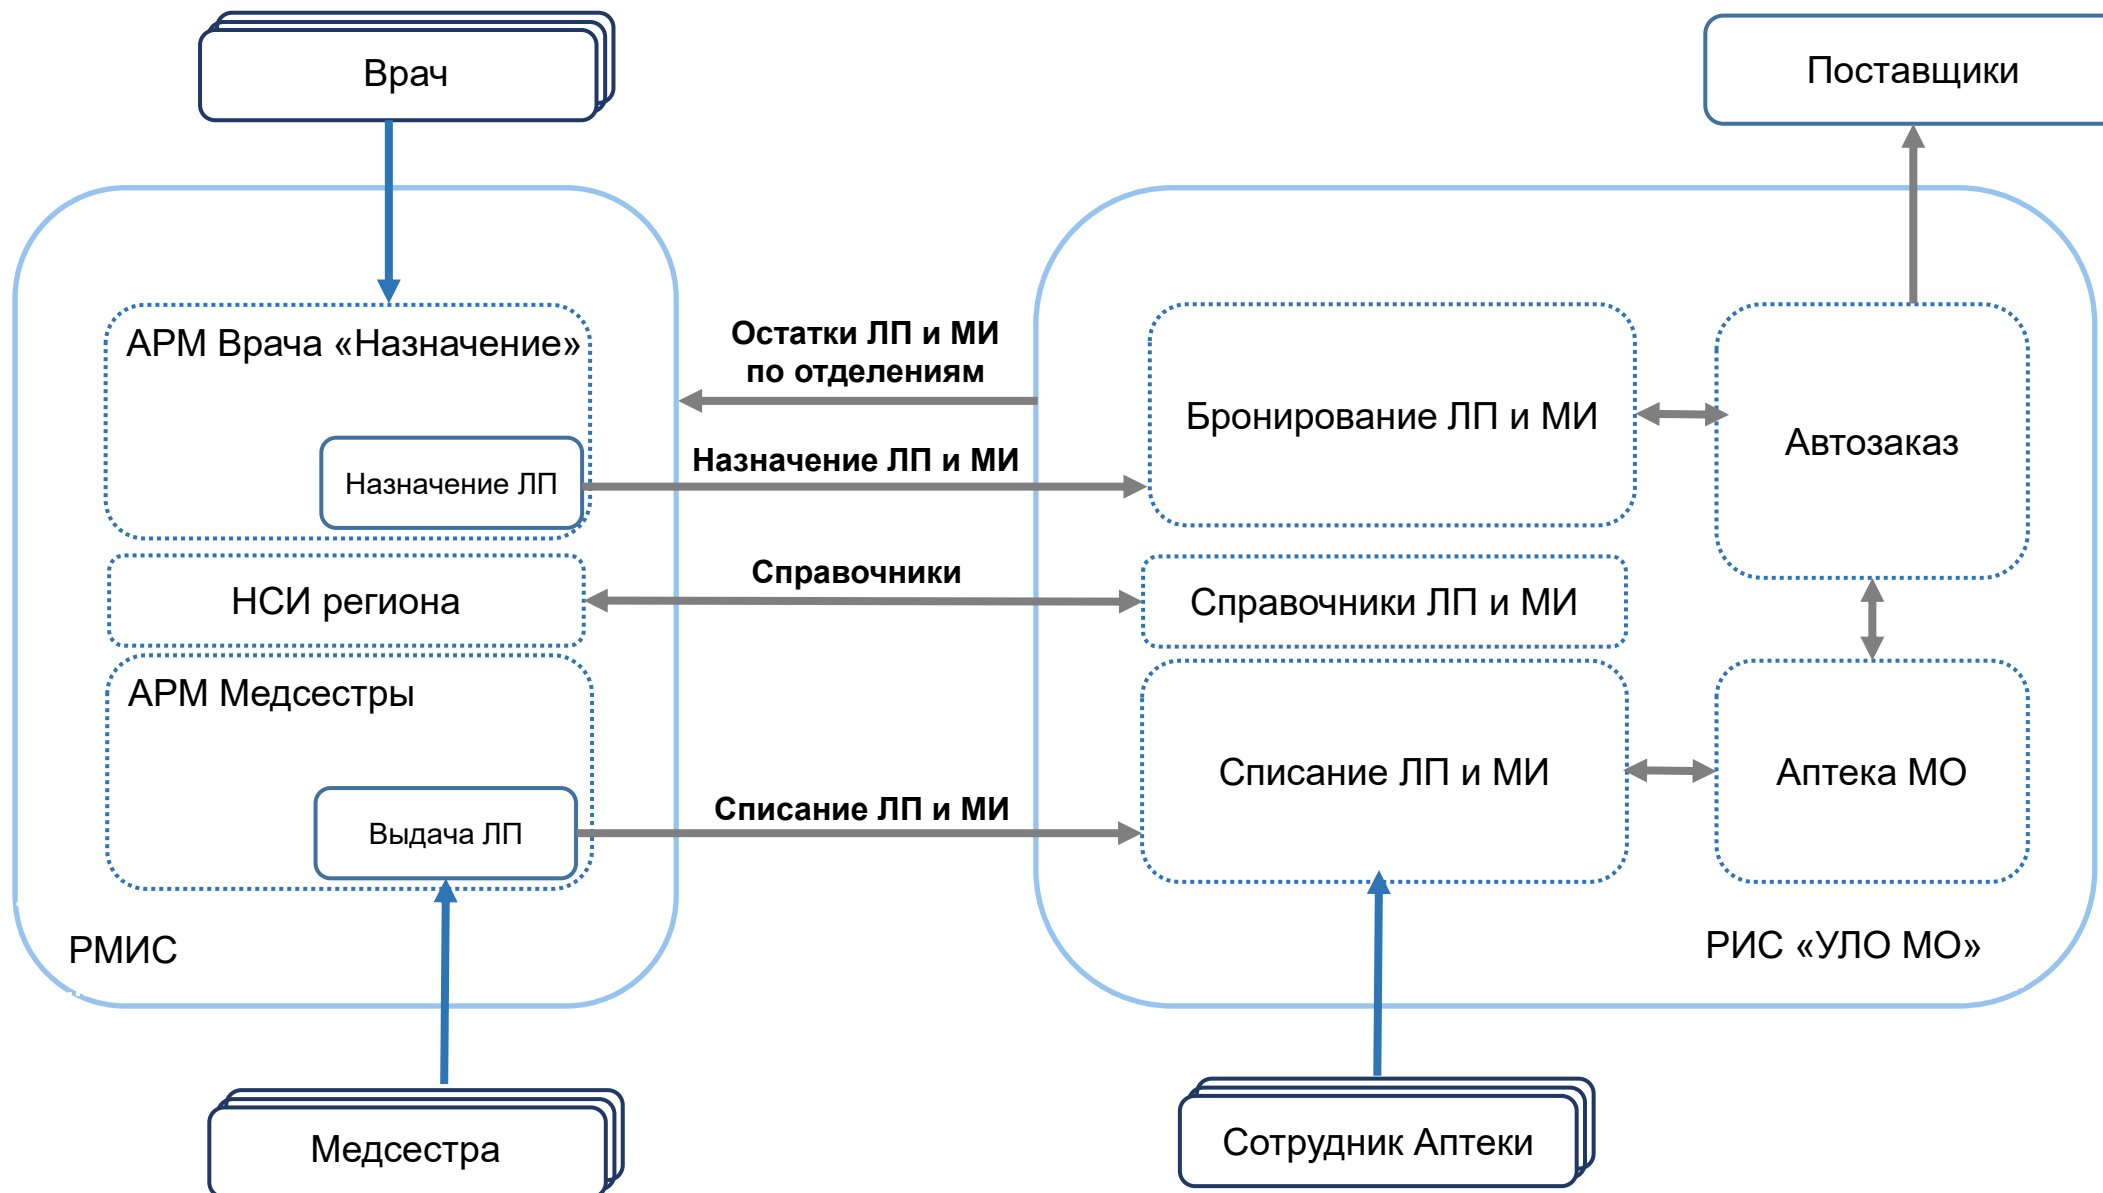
Врач

Поставщики

АРМ Врача «Назначение»

Назначение ЛП

Остатки ЛП и МИ по отделениям

Назначение ЛП и МИ

Бронирование ЛП и МИ

Автозаказ

НСИ региона

Справочники

Справочники ЛП и МИ

АРМ Медсестры

Выдача ЛП

Списание ЛП и МИ

Списание ЛП и МИ

Аптека МО

РМИС

РИС «УЛО МО»

Медсестра

Сотрудник Аптеки